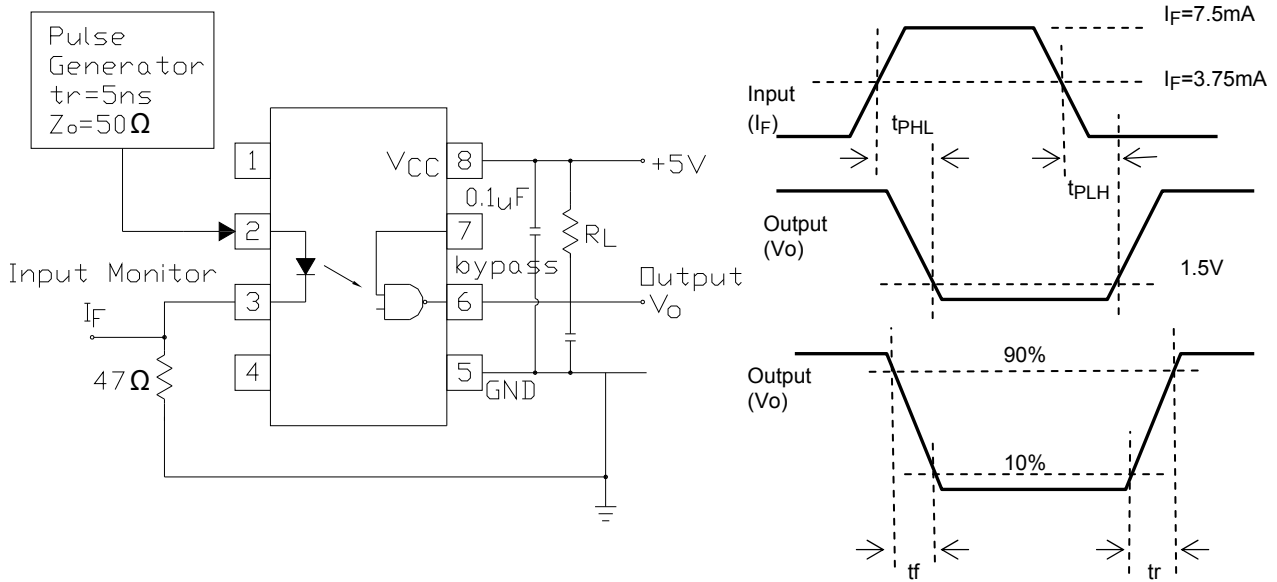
Pulse Generator tr=5ns Zo=50Ω

1
2
3
4
$V_{CC}$ 8
7
6
5
+5V
0.1uF
$R_L$
bypass
Output
$V_O$
Input Monitor
$I_F$
47Ω
GND

$I_F$=7.5mA
$I_F$=3.75mA
Input
($I_F$)
$t_{PHL}$
$t_{PLH}$
Output
(Vo)
1.5V
90%
Output
(Vo)
10%
tf
tr